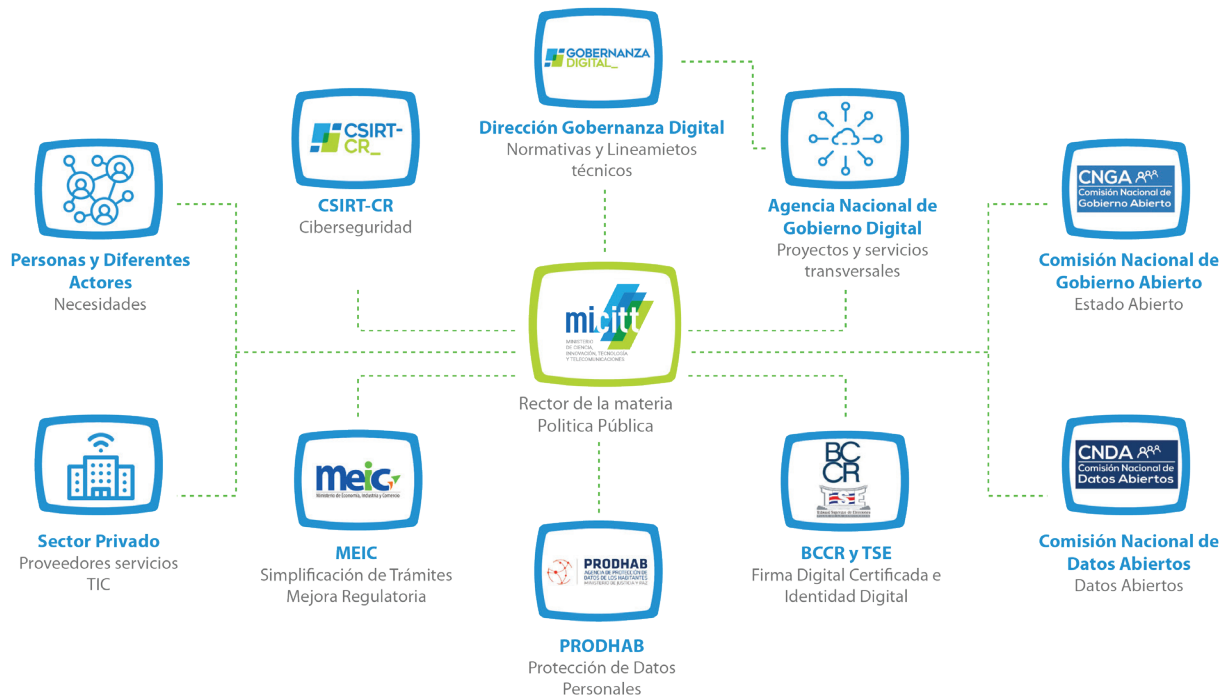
GOBERNANZA DIGITAL_

Dirección Gobernanza Digital
Normativas y Lineamietos técnicos

CSIRT-CR_

CSIRT-CR
Ciberseguridad

Agencia Nacional de Gobierno Digital
Proyectos y servicios transversales

Personas y Diferentes Actores
Necesidades

CNGA
Comisión Nacional de Gobierno Abierto

Comisión Nacional de Gobierno Abierto
Estado Abierto

micitt
MINISTERIO DE CIENCIA, INNOVACIÓN, TECNOLOGÍA Y TELECOMUNICACIONES

Rector de la materia
Politica Pública

Sector Privado
Proveedores servicios TIC

meic
Ministerio de Economía, Industria y Comercio

MEIC
Simplificación de Trámites
Mejora Regulatoria

PRODHAB
AGENCIA DE PROTECCIÓN DE DATOS DE LOS HABITANTES
MINISTERIO DE JUSTICIA Y PAZ

PRODHAB
Protección de Datos Personales

BCCR
TSE
Tribunal Supremo de Elecciones

BCCR y TSE
Firma Digital Certificada e Identidad Digital

CNDA
Comisión Nacional de Datos Abiertos

Comisión Nacional de Datos Abiertos
Datos Abiertos